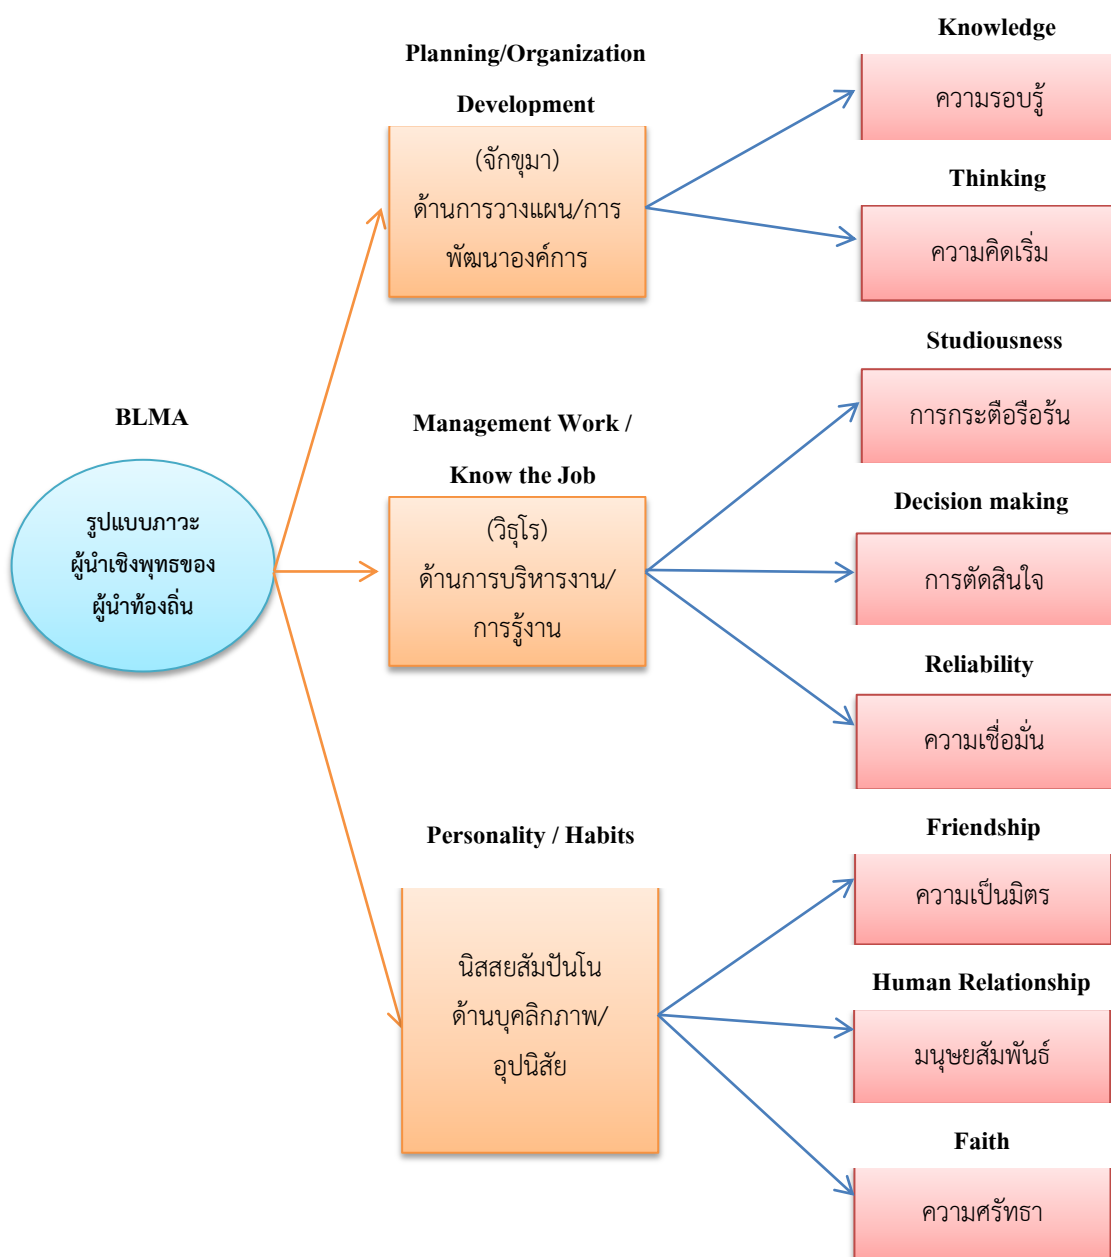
BLMA

รูปแบบภาวะผู้นำเชิงพุทธของผู้นำท้องถิ่น

Planning/Organization Development

(จักขุมา)
ด้านการวางแผน/การพัฒนาองค์การ

Management Work / Know the Job

(วิธุโร)
ด้านการบริหารงาน/การรู้งาน

Personality / Habits

นิสสยสัมปันโน
ด้านบุคลิกภาพ/อุปนิสัย

Knowledge

ความรอบรู้

Thinking

ความคิดเริ่ม

Studiousness

การกระตือรือร้น

Decision making

การตัดสินใจ

Reliability

ความเชื่อมั่น

Friendship

ความเป็นมิตร

Human Relationship

มนุษยสัมพันธ์

Faith

ความศรัทธา